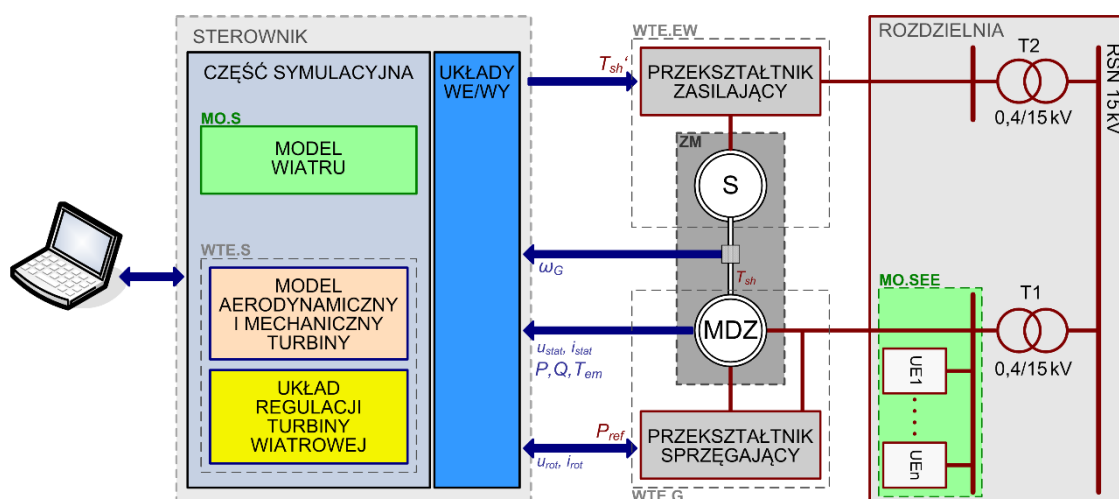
STEROWNIK

CZĘŚĆ SYMULACYJNA

MO.S

MODEL WIATRU

WTE.S

MODEL AERODYNAMICZNY I MECHANICZNY TURBINY

UKŁAD REGULACJI TURBINY WIATROWEJ

UKŁADY WE/WY

$T_{sh}$'

$\omega_G$

$u_{stat}$, $i_{stat}$
$P, Q, T_{em}$

$P_{ref}$

$u_{rot}$, $i_{rot}$

WTE.EW

PRZEKSZTAŁTNIK ZASILAJĄCY

ZM

S

$T_{sh}$

MDZ

PRZEKSZTAŁTNIK SPRZĘGAJĄCY

WTE.G

ROZDZIELNIA

T2

0,4/15 kV

RSN 15 kV

MO.SEE

T1

0,4/15 kV

UE1

UEn